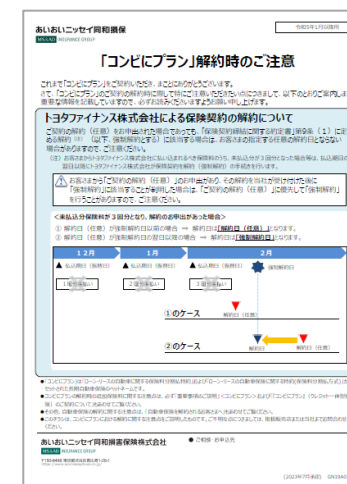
あいおいニッセイ同和損保
MS&AD INSURANCE GROUP

令和3年1月改定版

「コンピにプラン」解約時のご注意

これまで「コンピにプラン」をご契約いただき、まことにありがとうございます。
さて、「コンピにプラン」のご契約の解約時に関して特にご注意いただきたいことにつきまして、以下のとおりご案内します。
重要な事項を記載していますので、必ずお読みくださいますようお願い申し上げます。

トヨタファイナンス株式会社による保険契約の解約について

ご契約の解約（任意）をお申出された場合であっても、「保険契約締結に関する約定書」第●条（1）に定める解約（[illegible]）（以下、「強制解約」）に該当する場合は、お申出の日に関わらず任意の解約日とはならない場合がありますので、ご注意ください。

（注）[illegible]

お客さまから「ご契約の解約（任意）」のお申出があり、その解約を当社が受け付けた後に「強制解約」に該当することが判明した場合は、「ご契約の解約（任意）」に優先して「強制解約」を行うことがありますので、ご注意ください。

＜未払込保険料が3回分となり、解約のお申出があった場合＞
①解約日（任意）が強制解約日以前の場合 ⇒ 解約日は「解約日（任意）」となります。
②解約日（任意）が強制解約日の翌日以降の場合 ⇒ 解約日は「強制解約日」となります。

1月
1月
2月

払込期日（振替日）
払込期日（振替日）
払込期日（振替日）

1回目未払い
2回目未払い
3回目未払い

①のケース
解約日（任意）

②のケース
解約日（任意）
強制解約日

●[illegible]
●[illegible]
●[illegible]
●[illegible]

あいおいニッセイ同和損害保険株式会社
MS&AD INSURANCE GROUP
〒150-8488 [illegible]
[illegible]

●ご相談・お申し出先

（2023年7月承認）GN19A0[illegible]